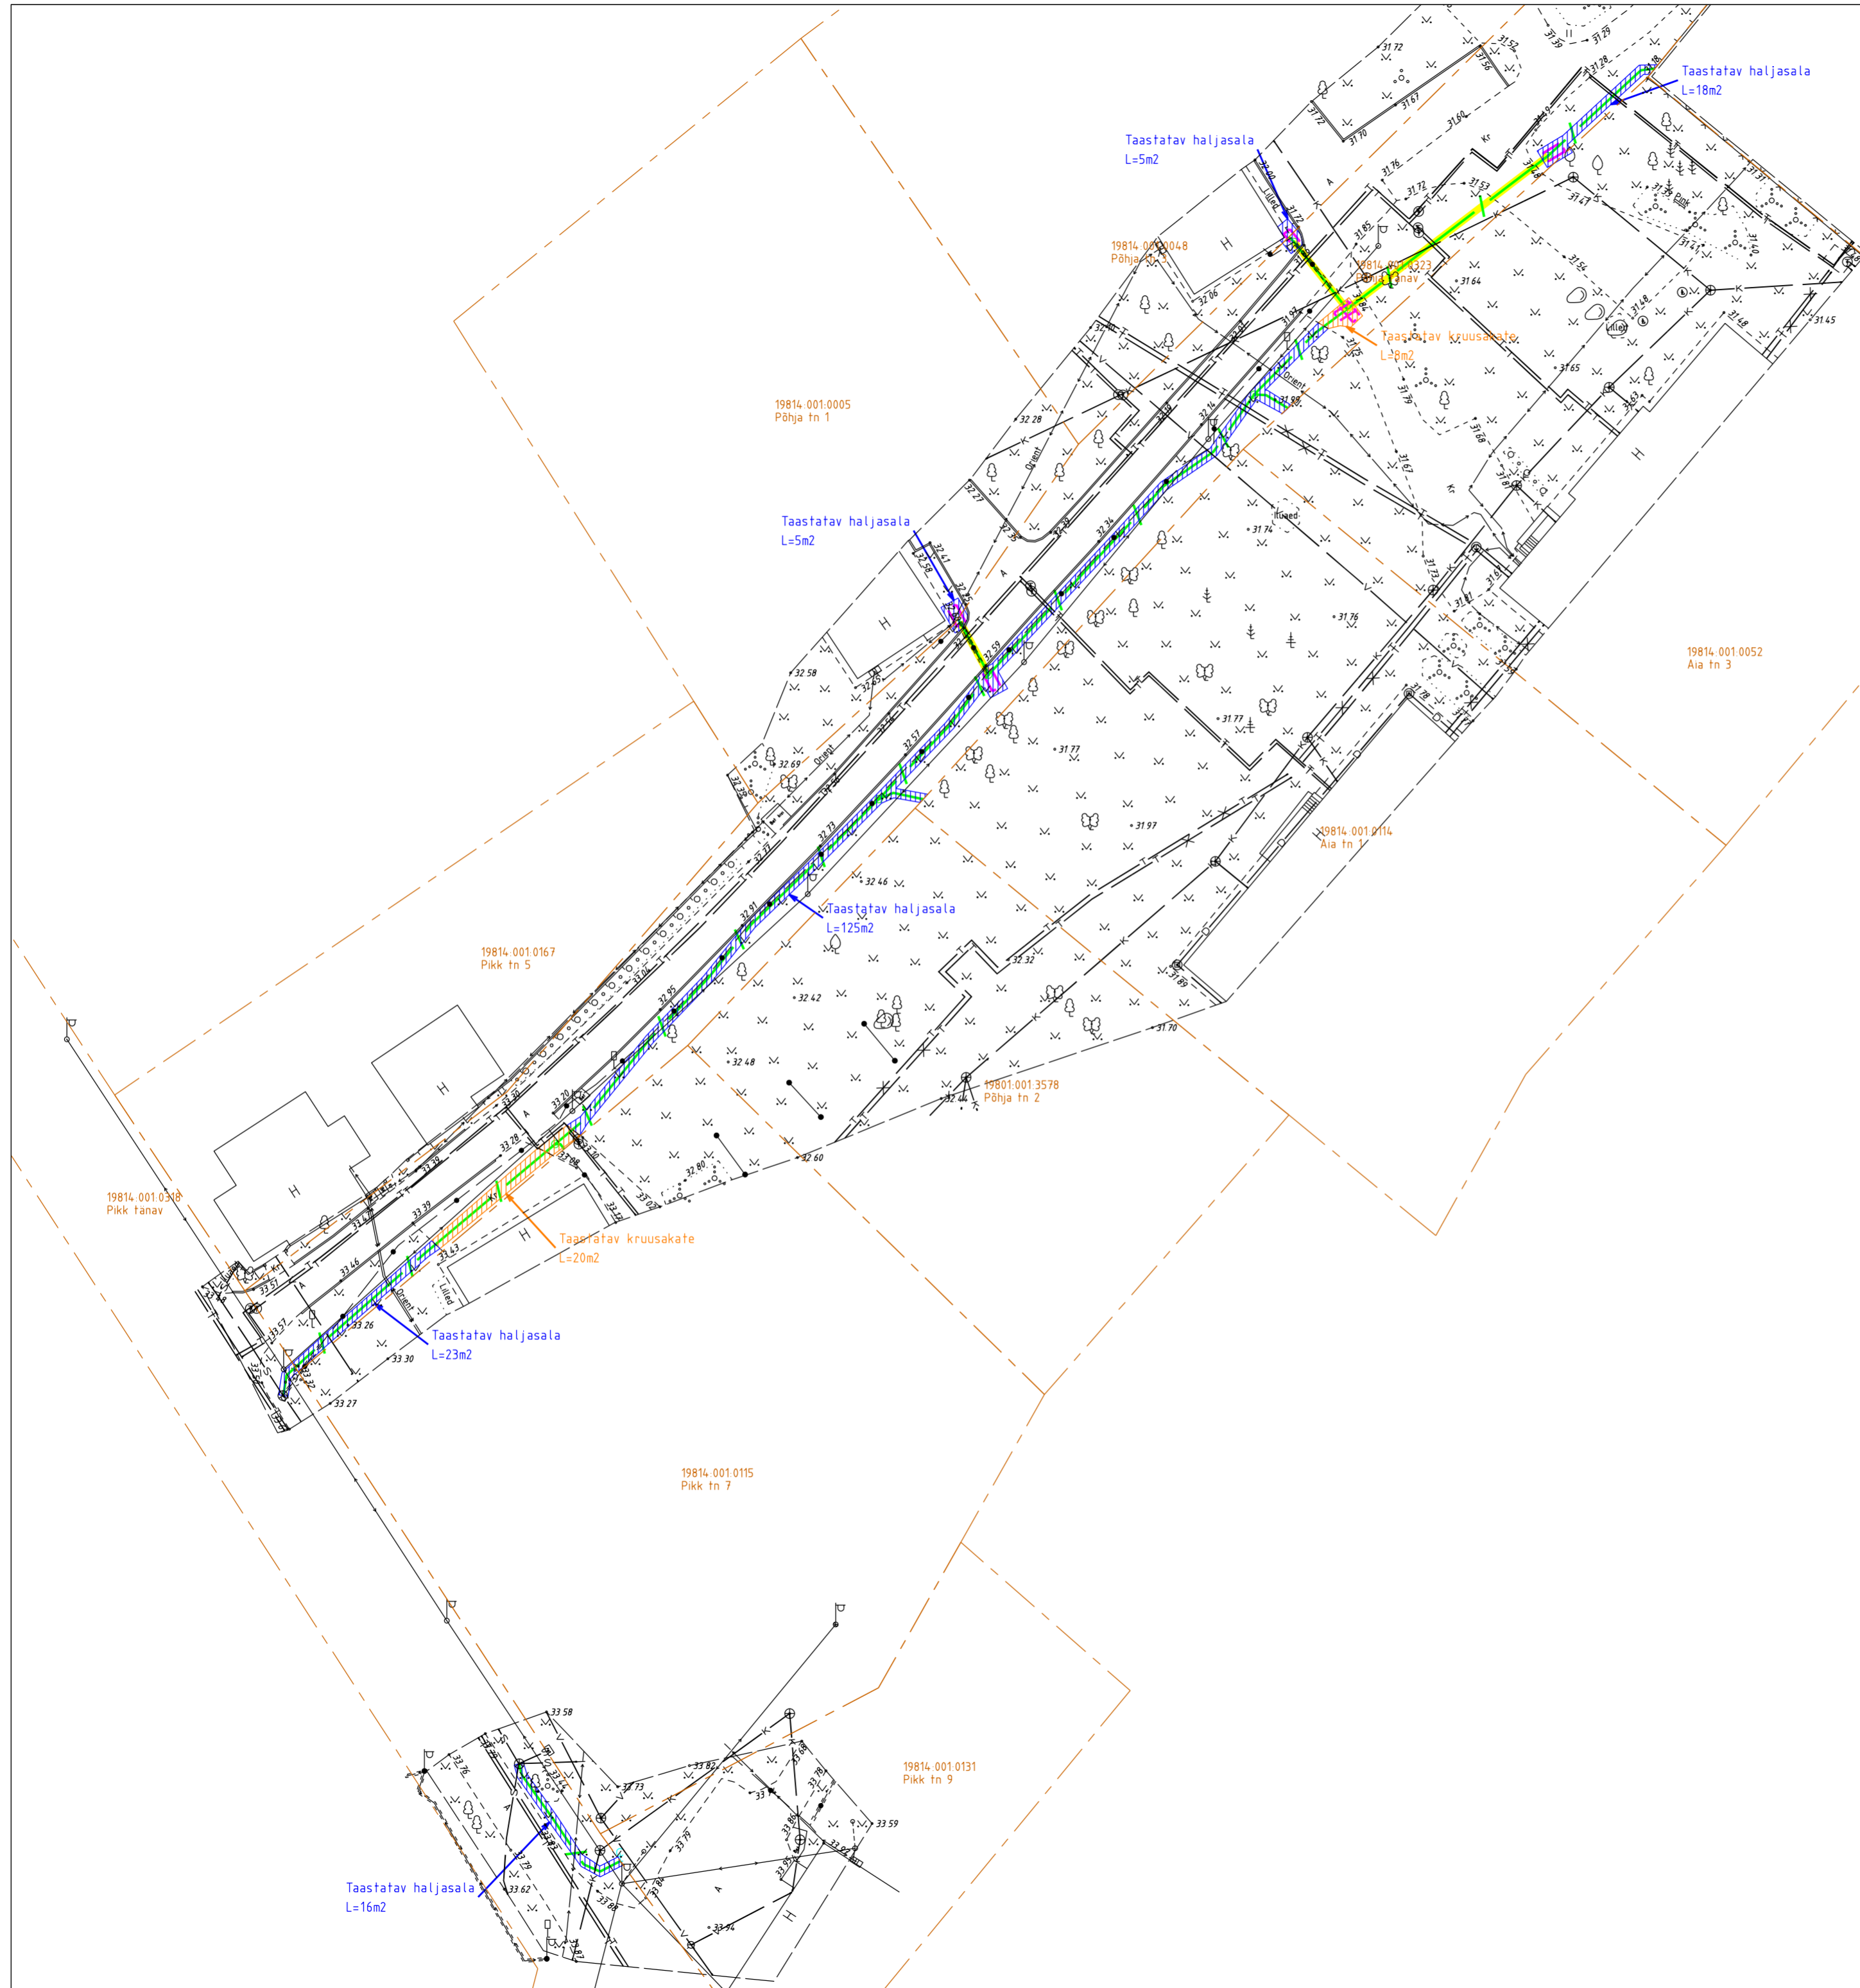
Taastatav haljasala
L=18m2

Taastatav haljasala
L=5m2

19814:001:0048
Põhja tn 3

19814:001:0323
Põhja tänav

Taastatav kruusakate
L=8m2

19814:001:0005
Põhja tn 1

Taastatav haljasala
L=5m2

19814:001:0052
Aia tn 3

19814:001:0114
Aia tn 1

Taastatav haljasala
L=125m2

19814:001:0167
Pikk tn 5

19801:001:3578
Põhja tn 2

19814:001:0318
Pikk tänav

Taastatav kruusakate
L=20m2

Taastatav haljasala
L=23m2

19814:001:0115
Pikk tn 7

19814:001:0131
Pikk tn 9

Taastatav haljasala
L=16m2

H
H
H
H
H
H
H
A
A
A
A
A
Kr
Kr
Lilled
Lilled
Lilled
Orient
Orient
Orient
Orient
Pink

31.72
31.52
31.56
31.39
31.29
31.28
31.67
31.70
31.72
31.60
31.76
31.72
31.53
31.47
31.31
31.40
31.41
31.45
31.48
31.54
31.64
31.65
31.48
31.63
31.68
31.67
31.79
31.75
31.85
31.88
31.74
31.76
31.77
31.73
31.81
31.78
31.97
31.89
31.70
32.06
32.10
32.28
32.27
32.35
32.41
32.58
32.63
32.69
32.39
32.57
32.59
32.46
32.33
32.91
32.95
32.42
32.48
32.32
32.44
32.60
32.80
33.20
33.28
33.02
33.12
33.39
33.43
33.46
33.51
33.57
33.26
33.30
33.27
33.58
33.76
33.73
33.82
33.62
33.79
33.86
33.59
33.94
33.87
33.88